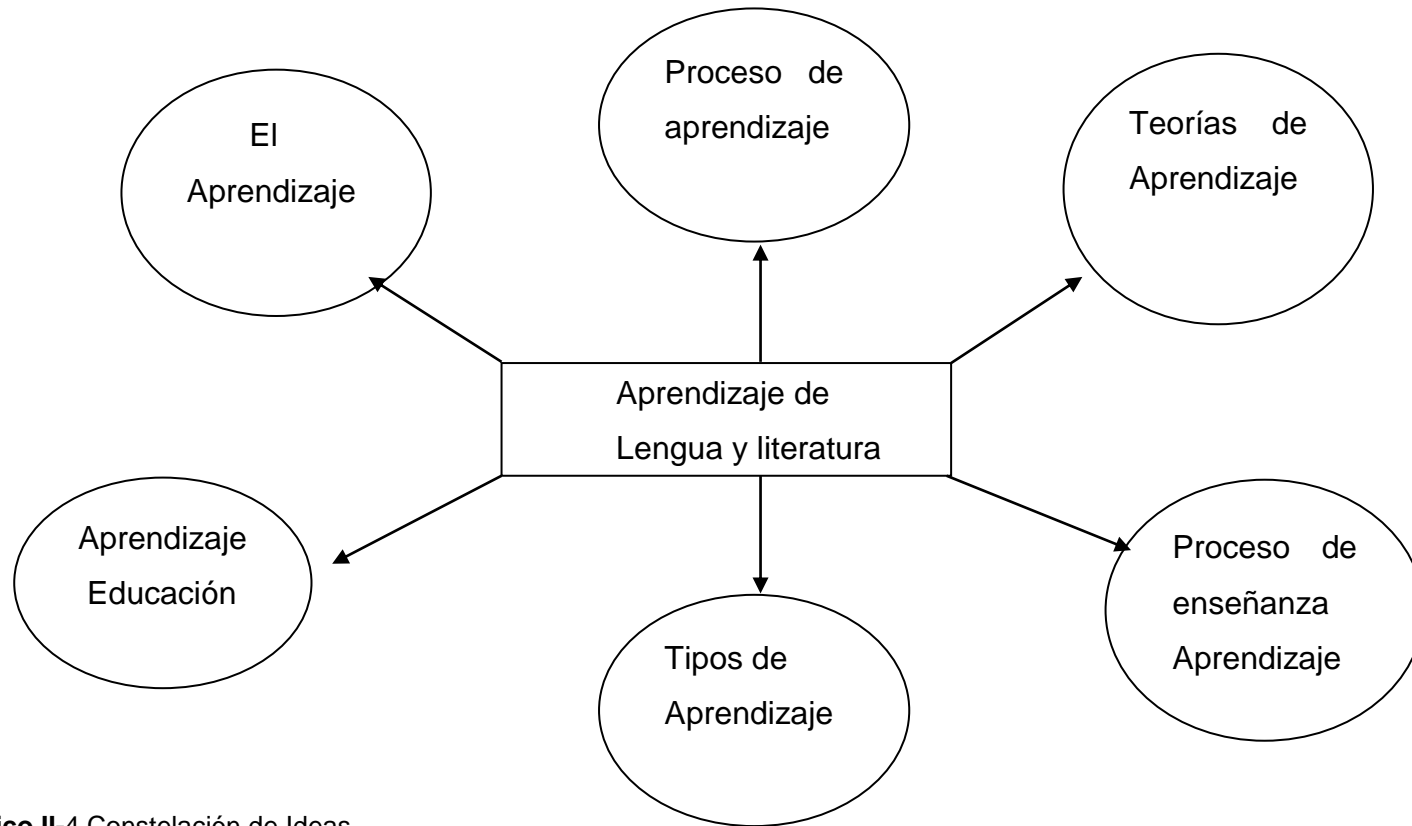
Proceso de aprendizaje

El Aprendizaje

Teorías de Aprendizaje

Aprendizaje de Lengua y literatura

Aprendizaje Educación

Tipos de Aprendizaje

Proceso de enseñanza Aprendizaje

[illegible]ico II-4 Constelación de Ideas